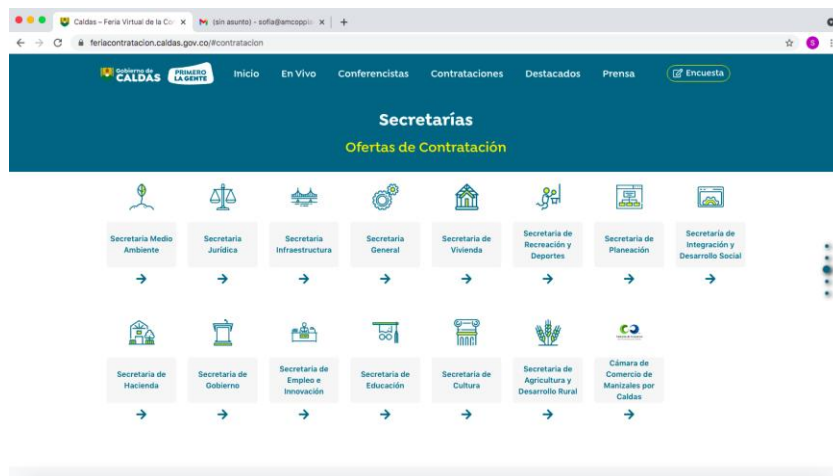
Caldas - Feria Virtual de la Co ×
M (sin asunto) - sofia@amcoppic ×
+
feriacontratacion.caldas.gov.co/#contratacion

Gobierno de CALDAS PRIMERO LA GENTE
Inicio En Vivo Conferencistas Contrataciones Destacados Prensa Encuesta

Secretarías
Ofertas de Contratación

Secretaria Medio Ambiente
→
Secretaria Jurídica
→
Secretaria Infraestructura
→
Secretaria General
→
Secretaria de Vivienda
→
Secretaria de Recreación y Deportes
→
Secretaria de Planeación
→
Secretaría de Integración y Desarrollo Social
→

Secretaria de Hacienda
→
Secretaria de Gobierno
→
Secretaria de Empleo e Innovación
→
Secretaria de Educación
→
Secretaria de Cultura
→
Secretaria de Agricultura y Desarrollo Rural
→
Cámara de Comercio de Manizales por Caldas
→